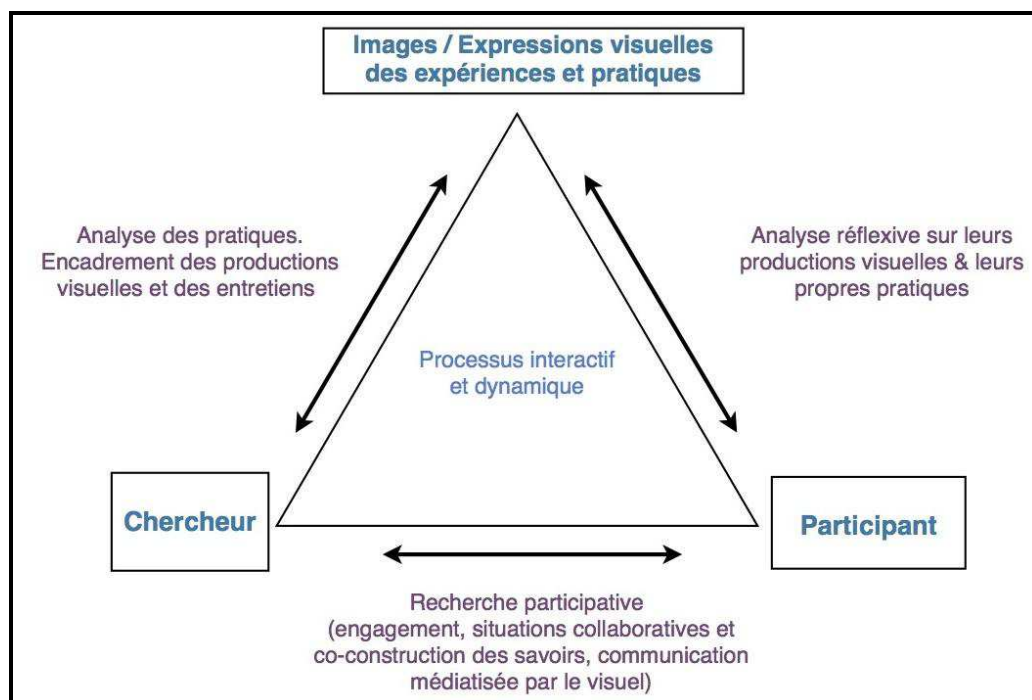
Images / Expressions visuelles des expériences et pratiques

Analyse des pratiques. Encadrement des productions visuelles et des entretiens

Analyse réflexive sur leurs productions visuelles & leurs propres pratiques

Processus interactif et dynamique

Chercheur

Participant

Recherche participative (engagement, situations collaboratives et co-construction des savoirs, communication médiatisée par le visuel)